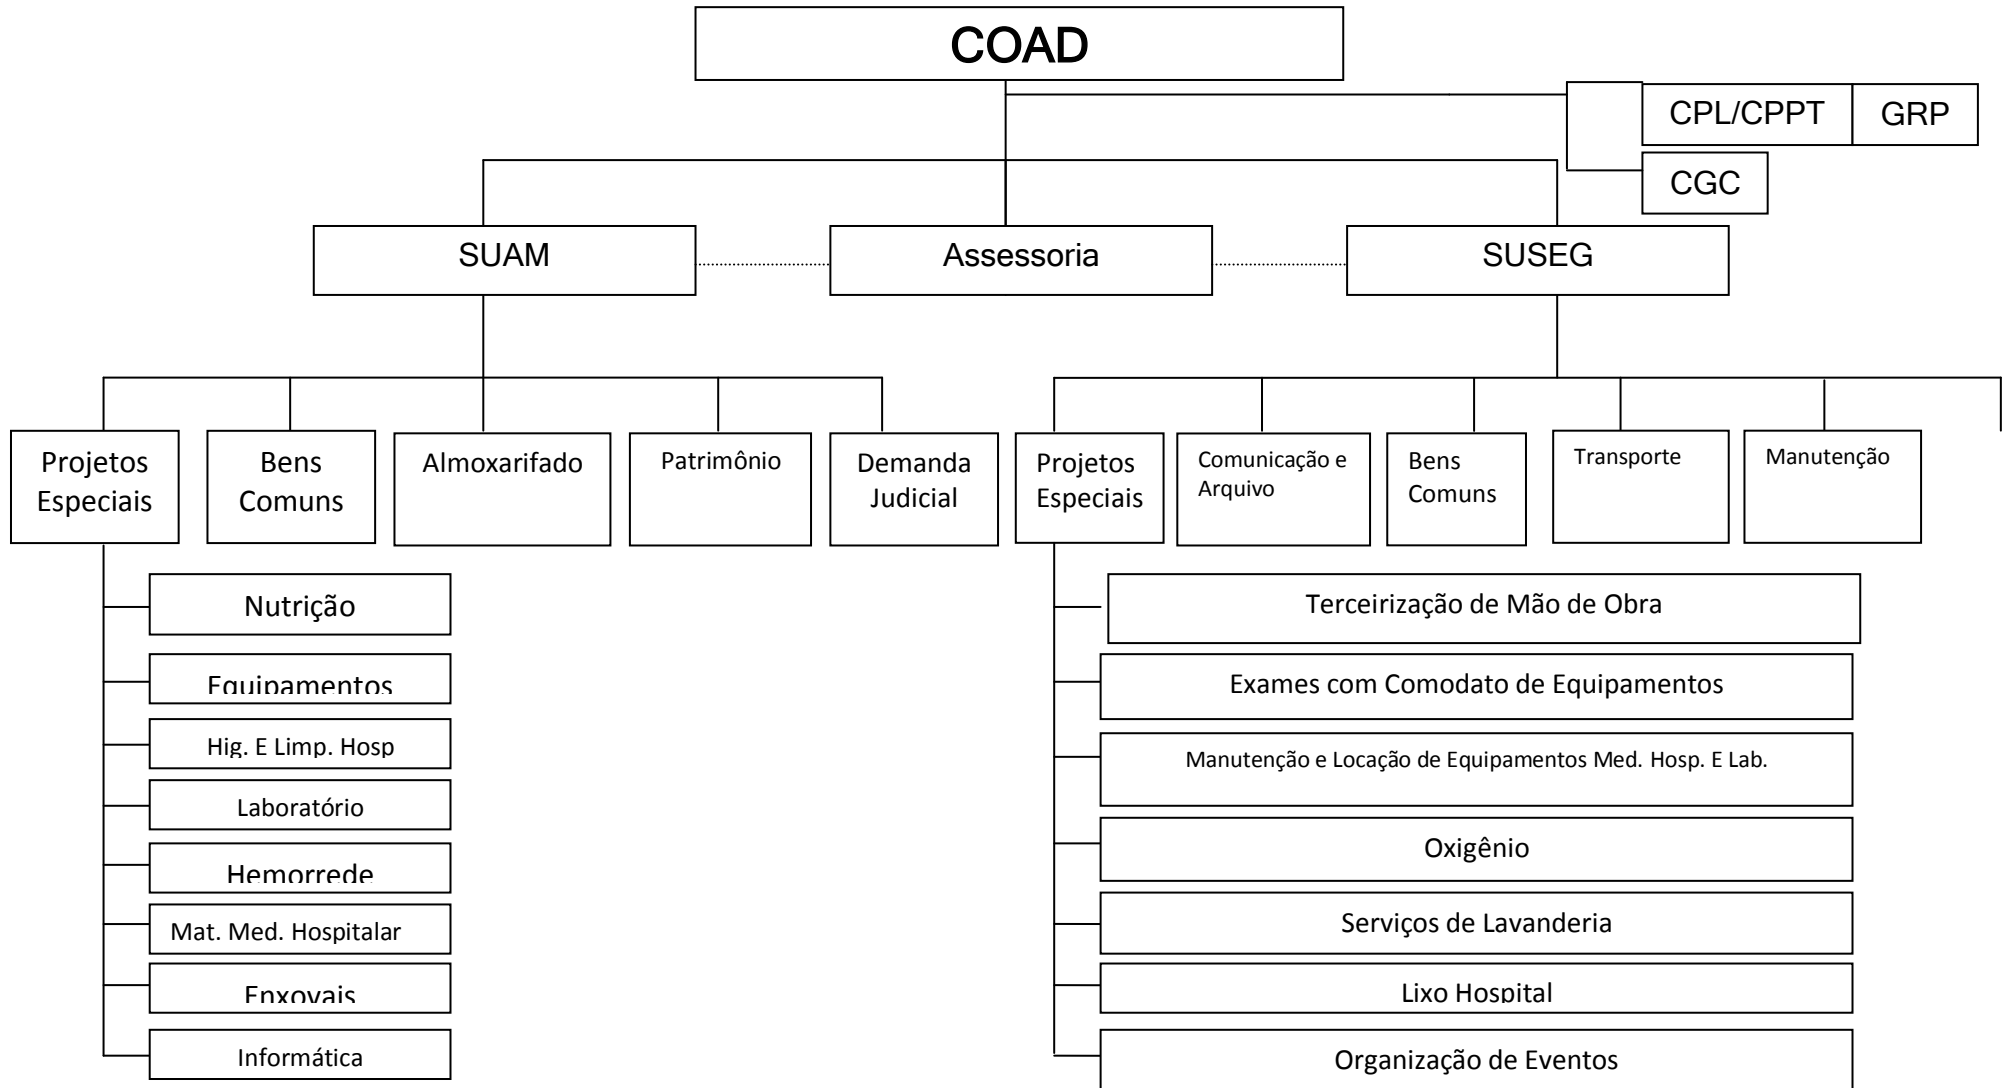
COAD

CPL/CPPT

GRP

CGC

SUAM

Assessoria

SUSEG

Projetos Especiais

Bens Comuns

Almoxarifado

Patrimônio

Demanda Judicial

Nutrição

Equipamentos

Hig. E Limp. Hosp

Laboratório

Hemorrede

Mat. Med. Hospitalar

Enxovais

Informática

Projetos Especiais

Comunicação e Arquivo

Bens Comuns

Transporte

Manutenção

Terceirização de Mão de Obra

Exames com Comodato de Equipamentos

Manutenção e Locação de Equipamentos Med. Hosp. E Lab.

Oxigênio

Serviços de Lavanderia

Lixo Hospital

Organização de Eventos